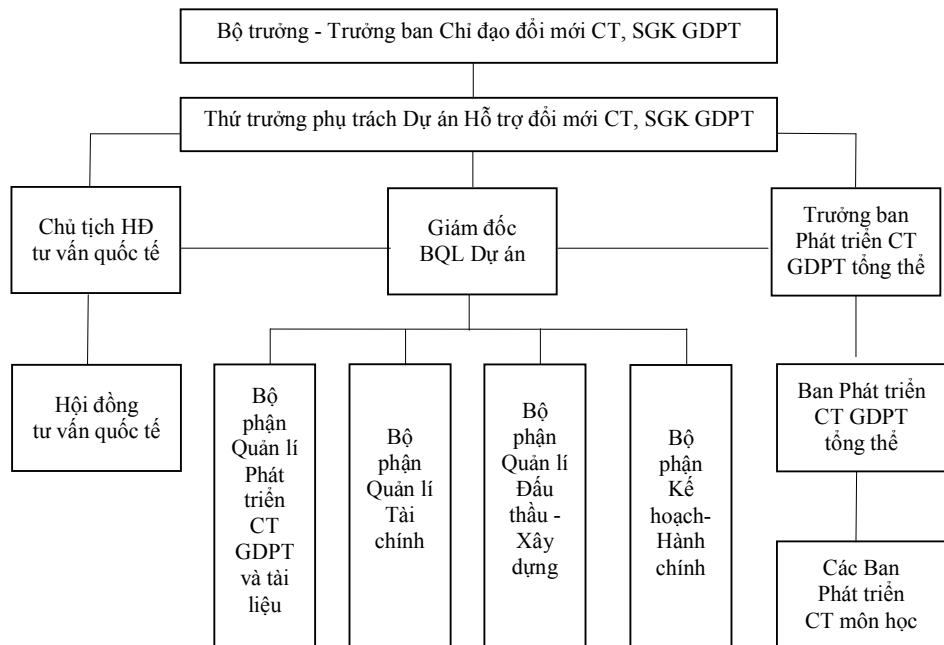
Bộ trưởng - Trưởng ban Chỉ đạo đổi mới CT, SGK GDPT

Thứ trưởng phụ trách Dự án Hỗ trợ đổi mới CT, SGK GDPT

Chủ tịch HĐ tư vấn quốc tế

Giám đốc BQL Dự án

Trưởng ban Phát triển CT GDPT tổng thể

Hội đồng tư vấn quốc tế

Bộ phận Quản lí Phát triển CT GDPT và tài liệu

Bộ phận Quản lí Tài chính

Bộ phận Quản lí Đấu thầu - Xây dựng

Bộ phận Kế hoạch-Hành chính

Ban Phát triển CT GDPT tổng thể

Các Ban Phát triển CT môn học